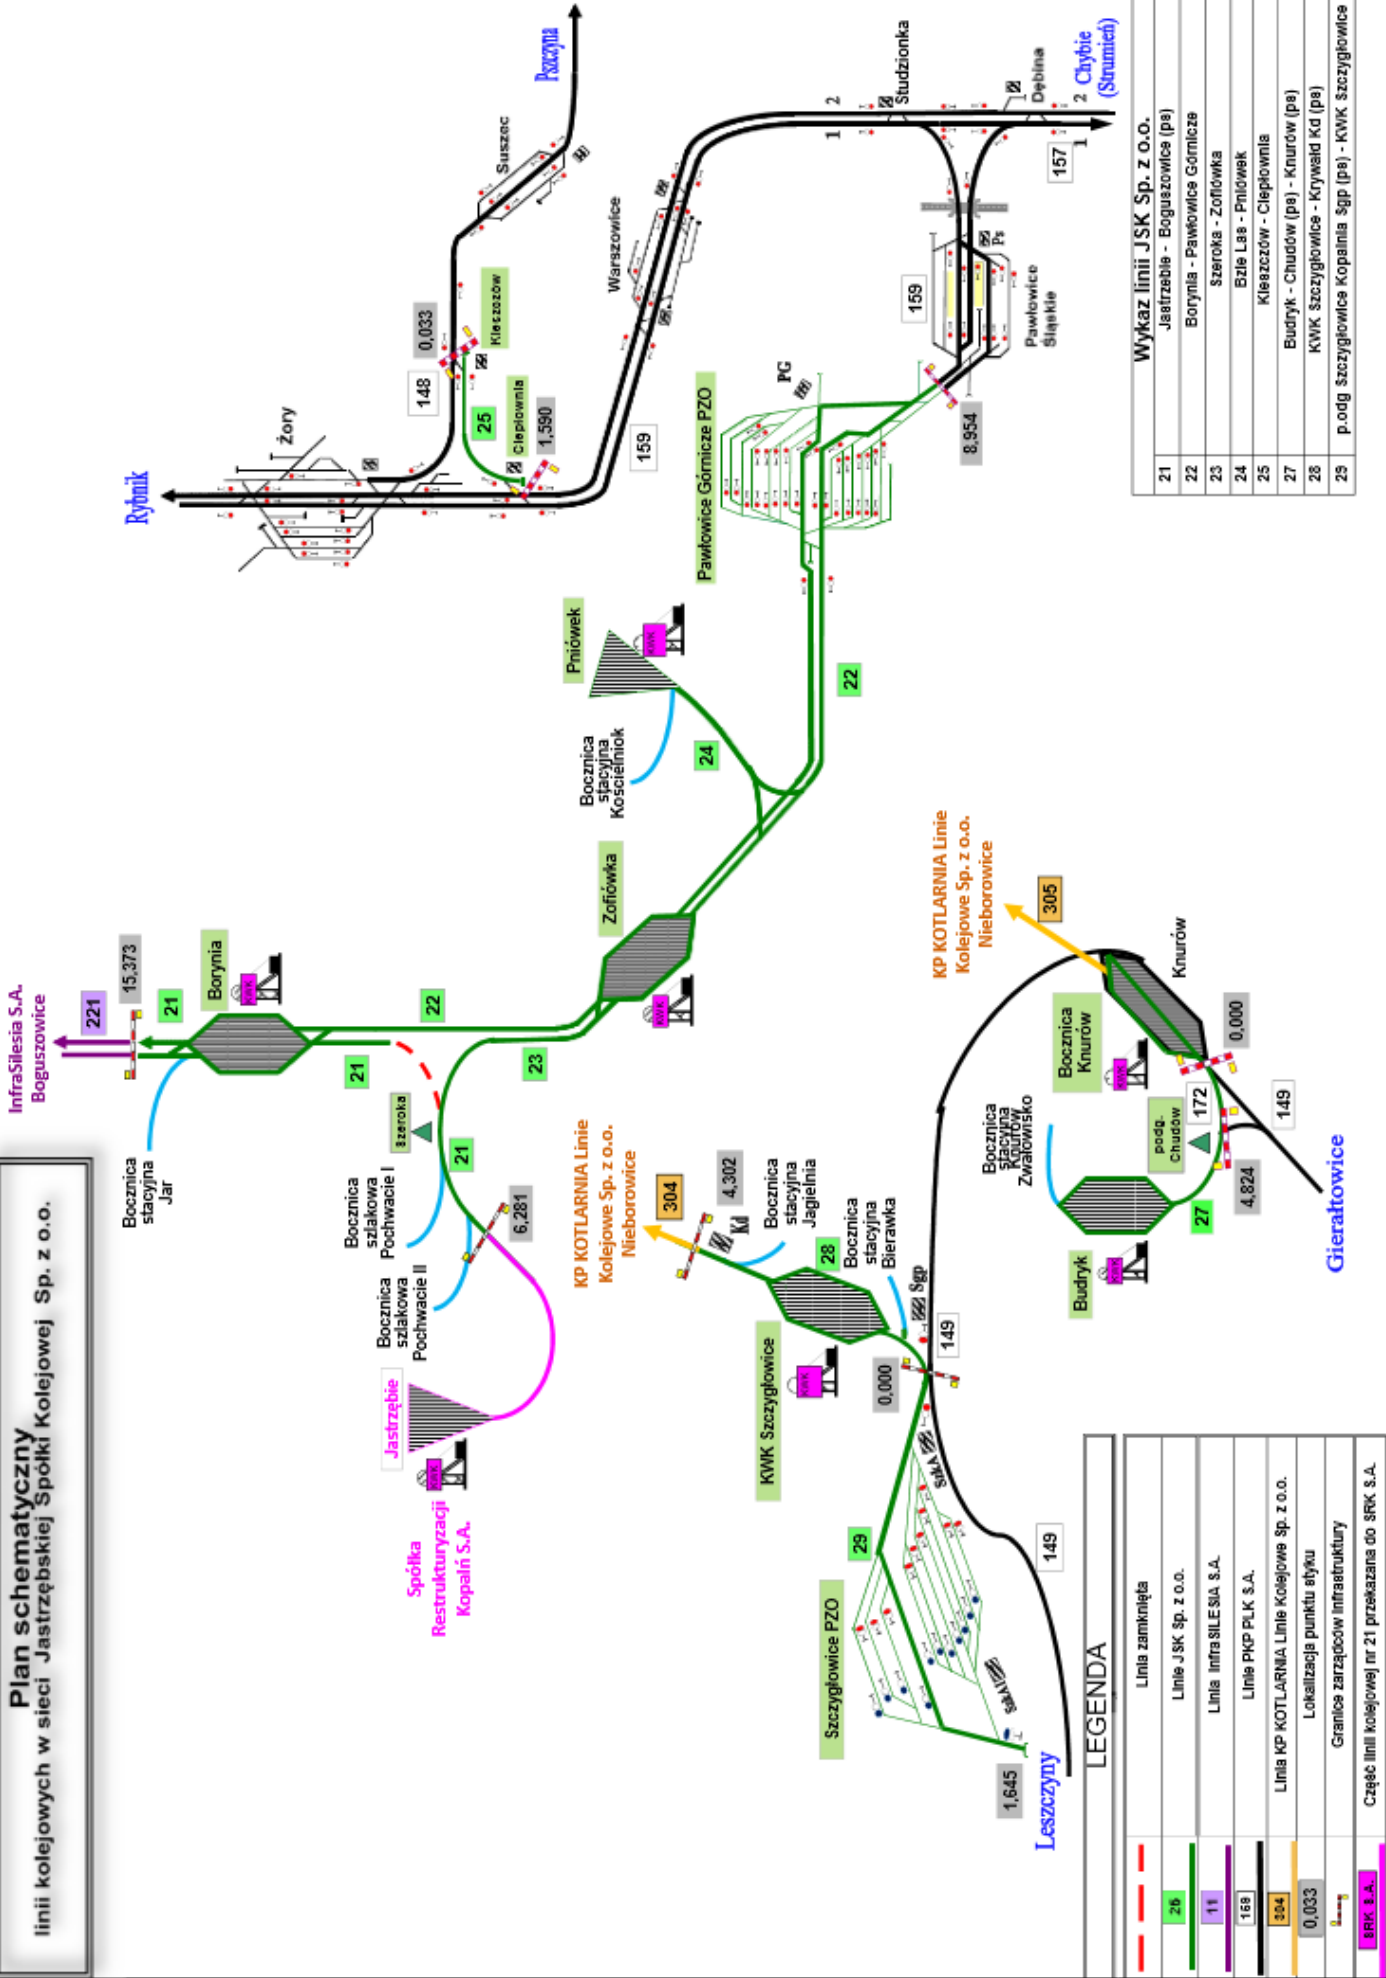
Plan schematyczny
linii kolejowych w sieci Jastrzębskiej Spółki Kolejowej Sp. z o.o.

Wykaz linii JSK Sp. z o.o.

| 21 | Jastrzębie - Boguszowice (ps) |
|---|---|
| 22 | Borynia - Pawłowice Górnicze |
| 23 | Szeroka - Zofiówka |
| 24 | Bzie Las - Pniówek |
| 25 | Kleszczów - Ciepłownia |
| 27 | Budryk - Chudów (ps) - Knurów (ps) |
| 28 | KWK Szczygłowice - Krywałd Kd (ps) |
| 29 | p.odg Szczygłowice Kopalnia Sgp (ps) - KWK Szczygłowice |

LEGENDA

| | Linia zamknięta |
|---|---|
| 26 | Linie JSK Sp. z o.o. |
| 11 | Linia InfraSILESIA S.A. |
| 169 | Linie PKP PLK S.A. |
| 304 | Linia KP KOTLARNIA Linie Kolejowe Sp. z o.o. |
| 0,033 | Lokalizacja punktu styku |
| | Granice zarządców infrastruktury |
| SRK S.A. | Część linii kolejowej nr 21 przekazana do SRK S.A. |

Pszczyna
Suszec
Rybnik
Żory
0,033
148
Kleszczów
25
Ciepłownia
1,590
159
Warszowice
1
2
Studzionka
Dębina
Chybie (Strumień)
157
159
Ps
Pawłowice Śląskie
PG
8,954
Pawłowice Górnicze PZO
22
Pniówek
KWK
Bocznica stacyjna Kościelniok
24
Zofiówka
KWK
15,373
221
21
Borynia
KWK
InfraSilesia S.A. Boguszowice
22
21
23
Bocznica stacyjna Jar
Szeroka
21
6,281
Bocznica szlakowa Pochwacie I
Bocznica szlakowa Pochwacie II
Jastrzębie
KWK
Spółka Restrukturyzacji Kopalń S.A.
KP KOTLARNIA Linie Kolejowe Sp. z o.o. Nieborowice
304
4,302
Kd
Bocznica stacyjna Jagielnia
28
Bocznica stacyjna Bierawka
Sgp
149
0,000
KWK Szczygłowice
KWK
SzA
29
Szczygłowice PZO
SzB
149
1,645
Leszczyny
KP KOTLARNIA Linie Kolejowe Sp. z o.o. Nieborowice
305
Knurów
Bocznica Knurów
KWK
0,000
172
149
podg. Chudów
Bocznica stacyjna Knurów Zwałowisko
4,824
27
Budryk
KWK
Gierałtowice